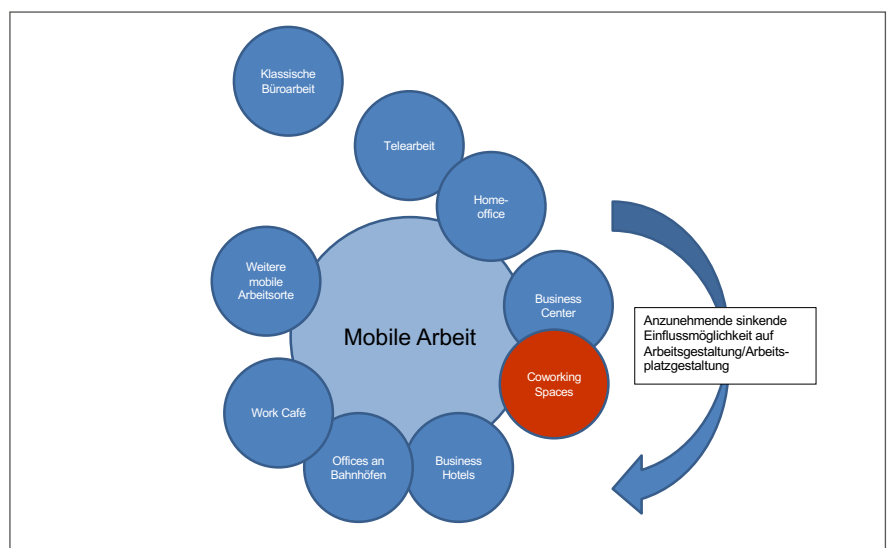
Klassische Büroarbeit

Telearbeit

Home-office

Business Center

Coworking Spaces

Business Hotels

Offices an Bahnhöfen

Work Café

Weitere mobile Arbeitsorte

Mobile Arbeit

Anzunehmende sinkende Einflussmöglichkeit auf Arbeitsgestaltung/Arbeitsplatzgestaltung